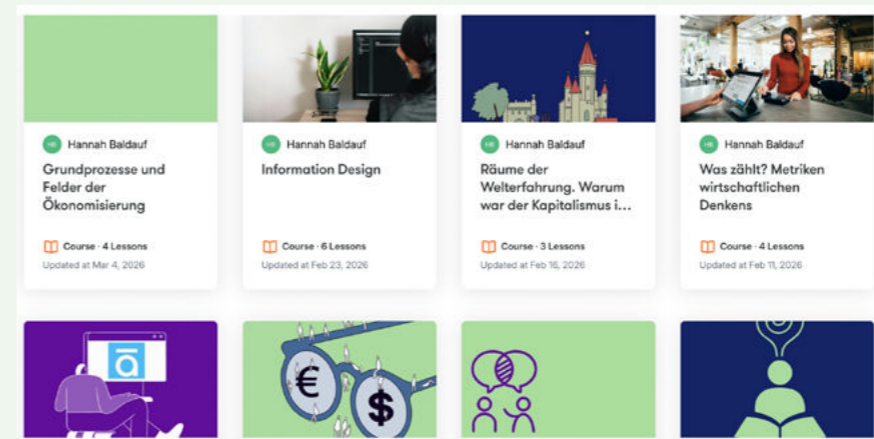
HB Hannah Baldauf

Grundprozesse und Felder der Ökonomisierung

Course · 4 Lessons

Updated at Mar 4, 2026

HB Hannah Baldauf

Information Design

Course · 6 Lessons

Updated at Feb 23, 2026

HB Hannah Baldauf

Räume der Welterfahrung. Warum war der Kapitalismus i…

Course · 3 Lessons

Updated at Feb 16, 2026

HB Hannah Baldauf

Was zählt? Metriken wirtschaftlichen Denkens

Course · 4 Lessons

Updated at Feb 11, 2026

ā

€

$